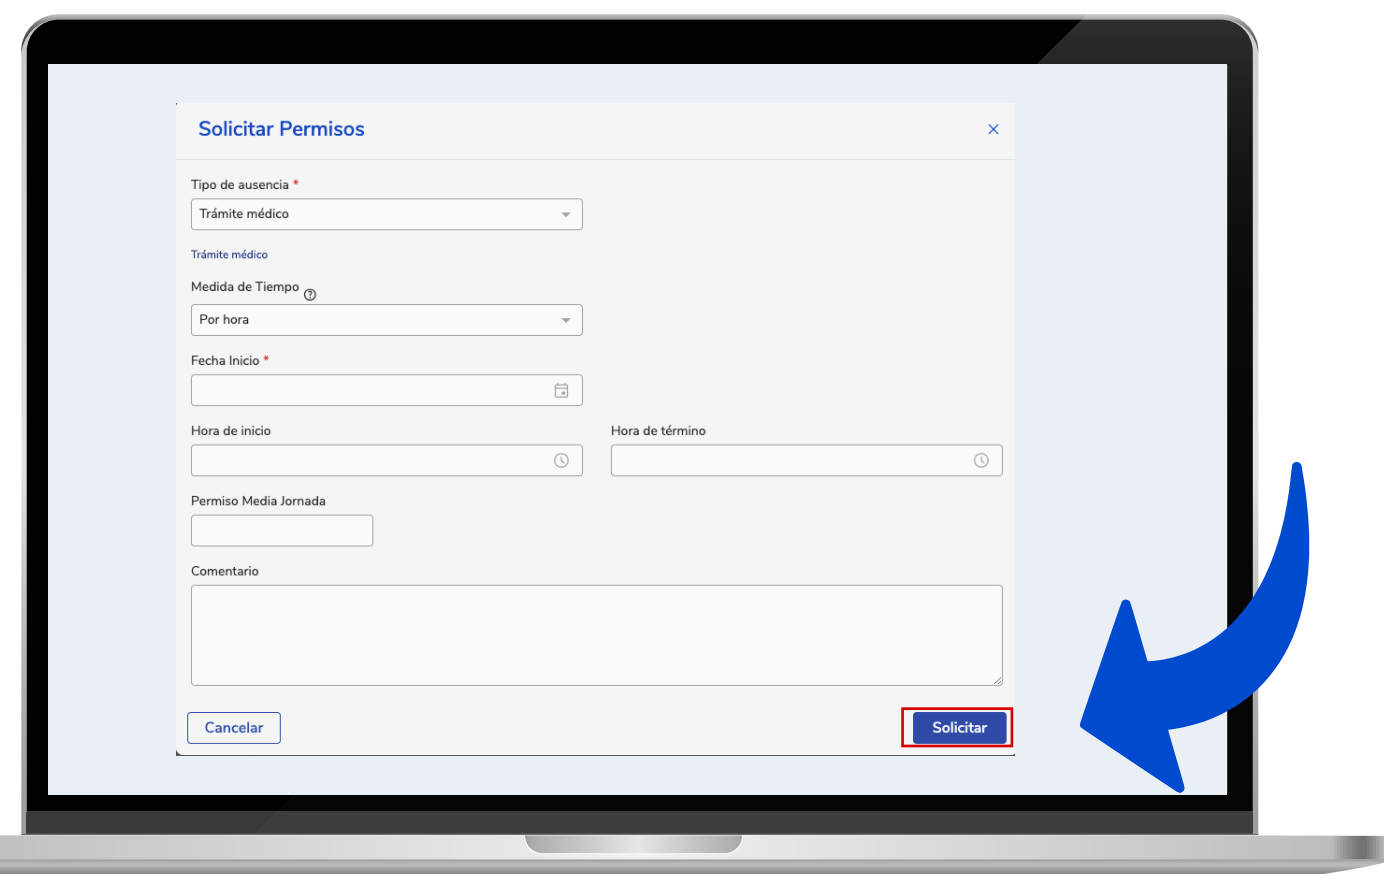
Solicitar Permisos

×

Tipo de ausencia *

Trámite médico

Trámite médico

Medida de Tiempo

Por hora

Fecha Inicio *

Hora de inicio

Hora de término

Permiso Media Jornada

Comentario

Cancelar

Solicitar